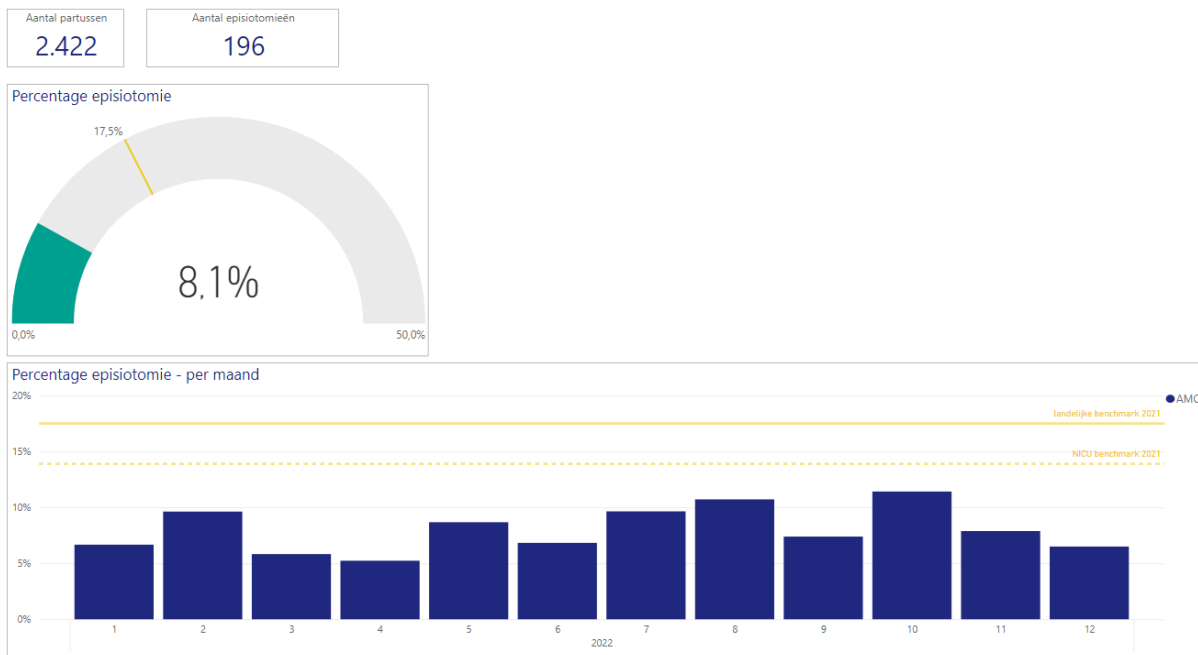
Aantal partussen
2.422

Aantal episiotomieën
196

Percentage episiotomie
17,5%
8,1%
0,0%
50,0%

Percentage episiotomie - per maand
20%
15%
10%
5%
0%
AMC
landelijke benchmark 2021
NICU benchmark 2021
1
2
3
4
5
6
7
8
9
10
11
12
2022